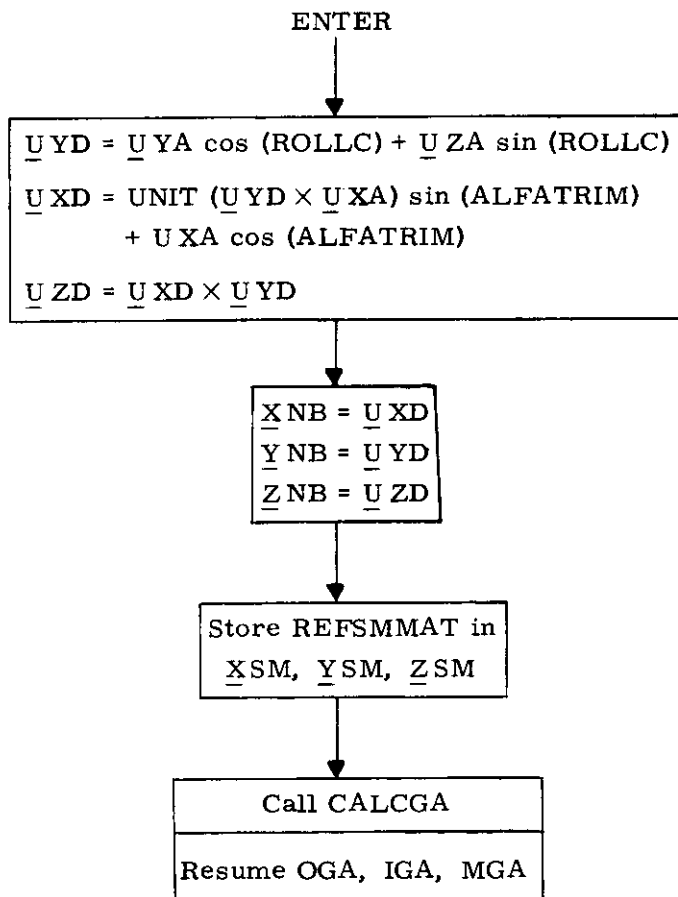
ENTER

$\underline{U}$YD = $\underline{U}$YA cos (ROLLC) + $\underline{U}$ZA sin (ROLLC)

$\underline{U}$XD = UNIT ($\underline{U}$YD × $\underline{U}$XA) sin (ALFATRIM) + U XA cos (ALFATRIM)

$\underline{U}$ZD = $\underline{U}$XD × $\underline{U}$YD

$\underline{X}$NB = $\underline{U}$XD
$\underline{Y}$NB = $\underline{U}$YD
$\underline{Z}$NB = $\underline{U}$ZD

Store REFSMMAT in $\underline{X}$SM, $\underline{Y}$SM, $\underline{Z}$SM

Call CALCGA

Resume OGA, IGA, MGA